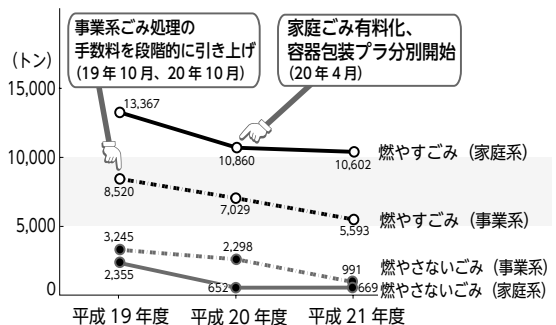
事業系ごみ処理の手数料を段階的に引き上げ（19年10月、20年10月）

家庭ごみ有料化、容器包装プラ分別開始（20年4月）

（トン）
15,000
10,000
5,000
0

13,367
10,860
10,602
燃やすごみ（家庭系）

8,520
7,029
5,593
燃やすごみ（事業系）

3,245
2,298
991
燃やさないごみ（事業系）

2,355
652
669
燃やさないごみ（家庭系）

平成19年度　平成20年度　平成21年度